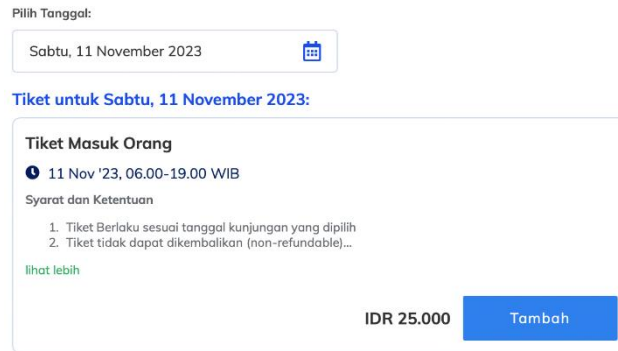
Pilih Tanggal:

Sabtu, 11 November 2023

Tiket untuk Sabtu, 11 November 2023:

Tiket Masuk Orang

11 Nov '23, 06.00-19.00 WIB

Syarat dan Ketentuan

1. Tiket Berlaku sesuai tanggal kunjungan yang dipilih
2. Tiket tidak dapat dikembalikan (non-refundable)...

lihat lebih

IDR 25.000

Tambah